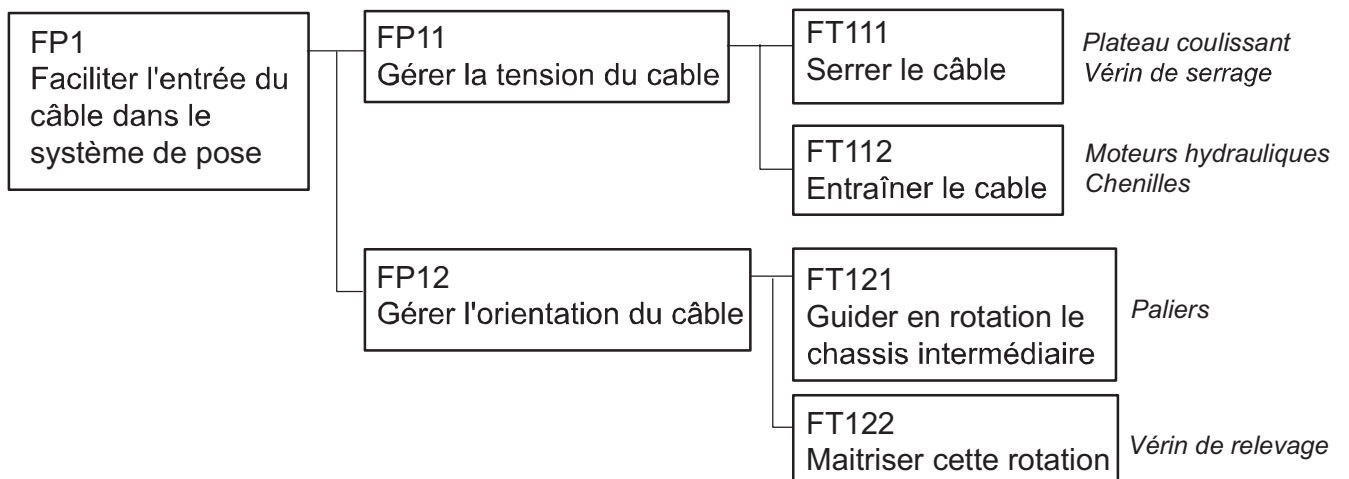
FP1
Faciliter l'entrée du câble dans le système de pose

FP11
Gérer la tension du cable

FT111
Serrer le câble

Plateau coulissant
Vérin de serrage

FT112
Entraîner le cable

Moteurs hydrauliques
Chenilles

FP12
Gérer l'orientation du câble

FT121
Guider en rotation le chassis intermédiaire

Paliers

FT122
Maitriser cette rotation

Vérin de relevage